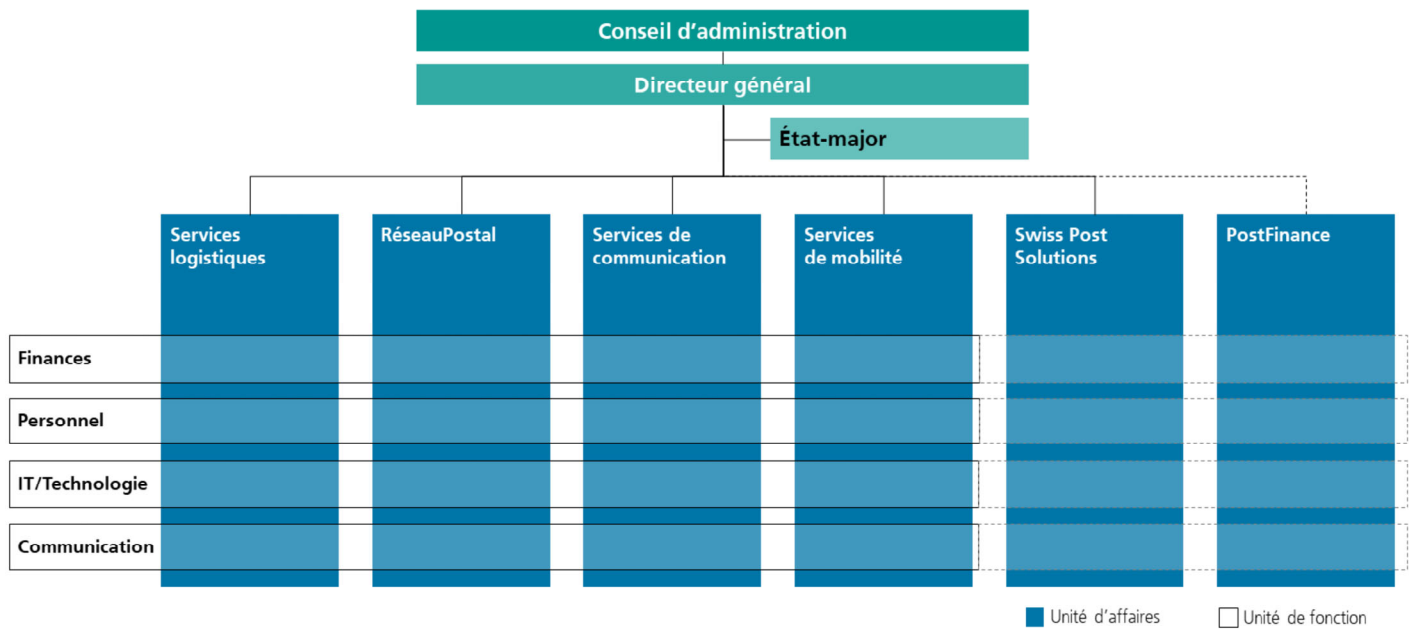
Conseil d’administration

Directeur général

État-major

Services logistiques

RéseauPostal

Services de communication

Services de mobilité

Swiss Post Solutions

PostFinance

Finances

Personnel

IT/Technologie

Communication

Unité d’affaires

Unité de fonction